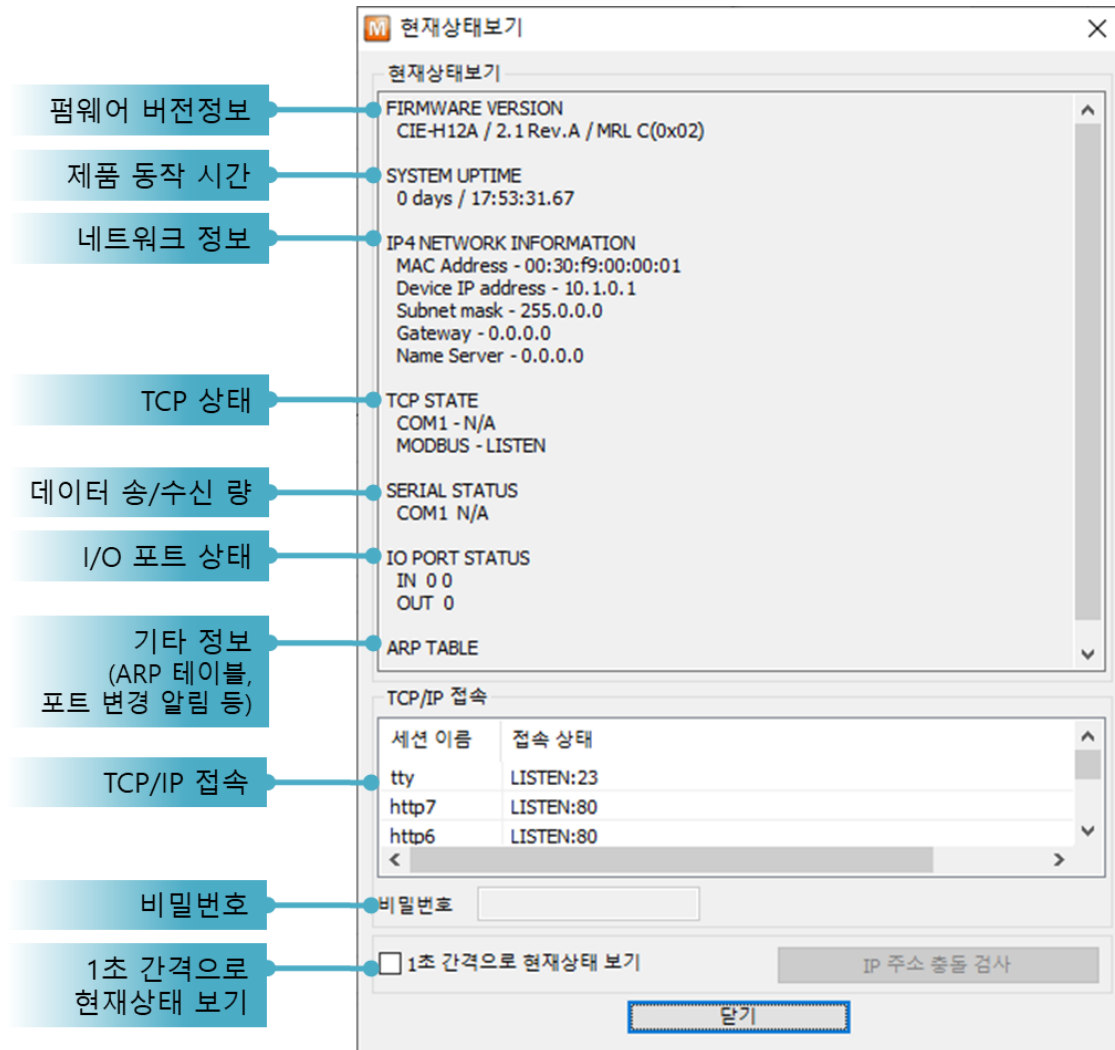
펌웨어 버전정보

제품 동작 시간

네트워크 정보

TCP 상태

데이터 송/수신 량

I/O 포트 상태

기타 정보
(ARP 테이블,
포트 변경 알림 등)

TCP/IP 접속

비밀번호

1초 간격으로
현재상태 보기

현재상태보기

현재상태보기

FIRMWARE VERSION
CIE-H12A / 2.1 Rev.A / MRL C(0x02)

SYSTEM UPTIME
0 days / 17:53:31.67

IP4 NETWORK INFORMATION
MAC Address - 00:30:f9:00:00:01
Device IP address - 10.1.0.1
Subnet mask - 255.0.0.0
Gateway - 0.0.0.0
Name Server - 0.0.0.0

TCP STATE
COM1 - N/A
MODBUS - LISTEN

SERIAL STATUS
COM1 N/A

IO PORT STATUS
IN 0 0
OUT 0

ARP TABLE

TCP/IP 접속

| 세션 이름 | 접속 상태 |
|---|---|
| tty | LISTEN:23 |
| http7 | LISTEN:80 |
| http6 | LISTEN:80 |

비밀번호

1초 간격으로 현재상태 보기

IP 주소 충돌 검사

닫기